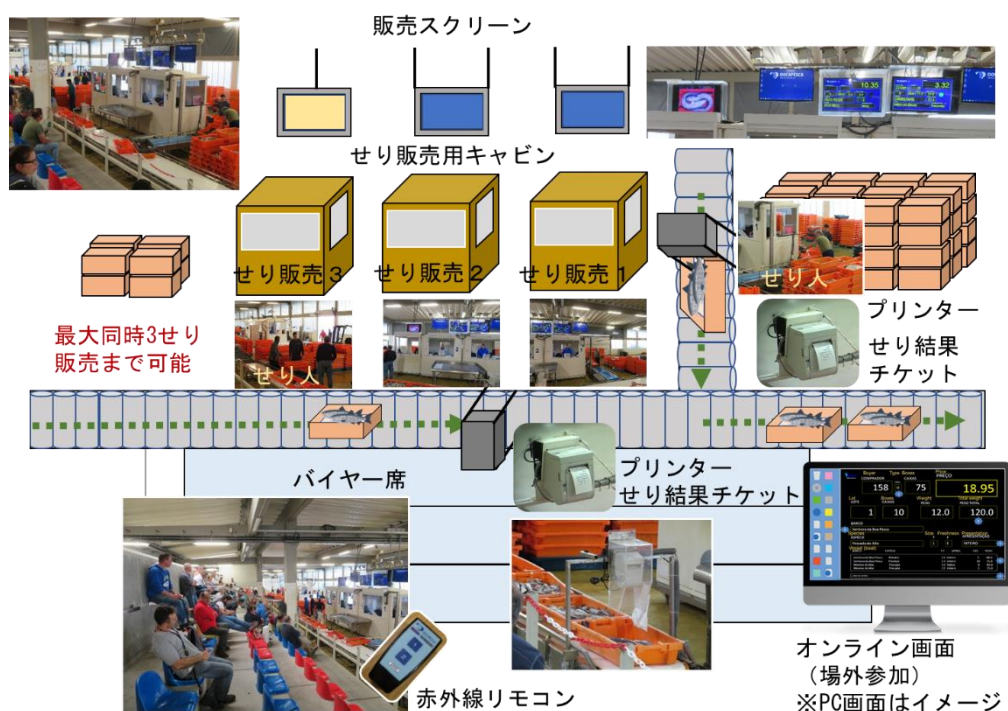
販売スクリーン

せり販売用キャビン

せり販売 3

せり販売 2

せり販売 1

せり人

せり人

最大同時3せり販売まで可能

プリンター

せり結果チケット

プリンター

せり結果チケット

バイヤー席

Buyer COMPRADOR 158

Type Boxes CAIXAS 75

Price PREÇO 18.95

Lot 1

Boxes 10

Weight 12.0

Total weight 120.0

赤外線リモコン

オンライン画面
（場外参加）
※PC画面はイメージ